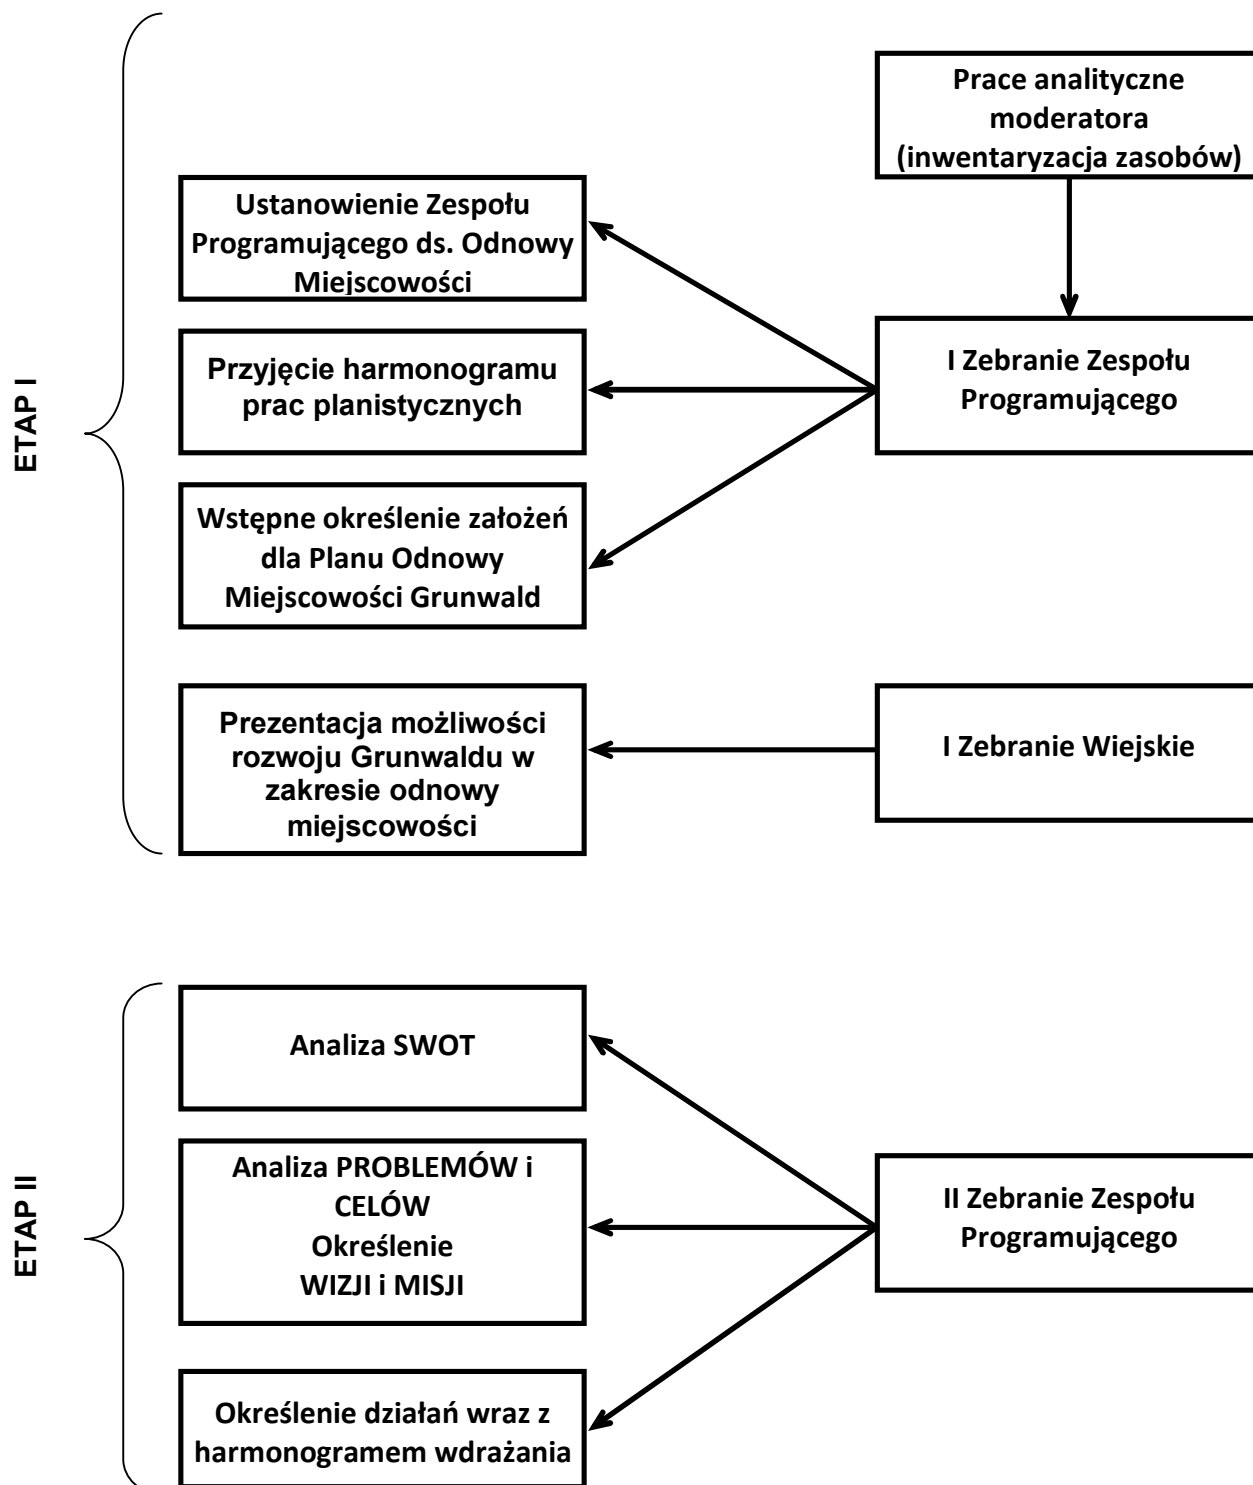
ETAP I

Prace analityczne moderatora (inwentaryzacja zasobów)

Ustanowienie Zespołu Programującego ds. Odnowy Miejscowości

Przyjęcie harmonogramu prac planistycznych

I Zebranie Zespołu Programującego

Wstępne określenie założeń dla Planu Odnowy Miejscowości Grunwald

Prezentacja możliwości rozwoju Grunwaldu w zakresie odnowy miejscowości

I Zebranie Wiejskie

ETAP II

Analiza SWOT

Analiza PROBLEMÓW i CELÓW
Określenie
WIZJI i MISJI

II Zebranie Zespołu Programującego

Określenie działań wraz z harmonogramem wdrażania